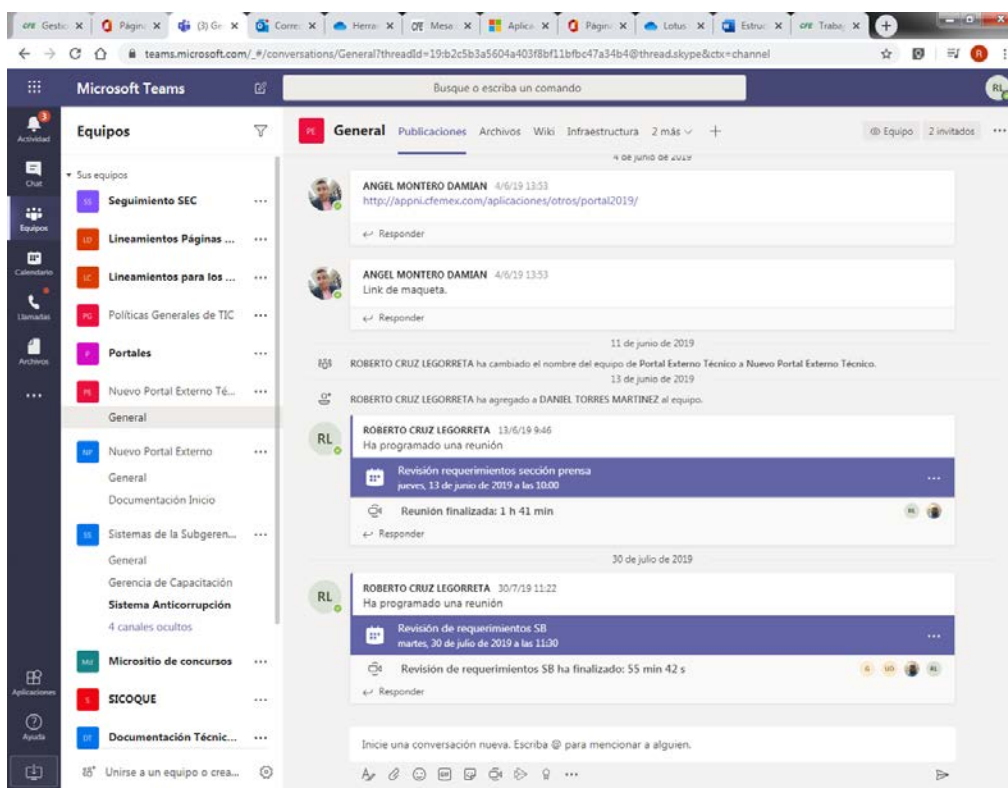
Gestic × | Págin × | (3) Ge × | Corre × | Herra × | Mesa × | Aplica × | Págin × | Lotus × | Estruc × | Traba ×

teams.microsoft.com/_#/conversations/General?threadId=19:b2c5b3a5604a403f8bf11bfbc47a34b4@thread.skype&ctx=channel

Microsoft Teams

Busque o escriba un comando

RL

Actividad
Chat
Equipos
Calendario
Llamadas
Archivos
...
Aplicaciones
Ayuda

Equipos

Sus equipos

SS Seguimiento SEC ...
LP Lineamientos Páginas ... ...
LC Lineamientos para los ... ...
PG Políticas Generales de TIC ...
P Portales ...
PE Nuevo Portal Externo Té... ...
General
NP Nuevo Portal Externo ...
General
Documentación Inicio
SS Sistemas de la Subgeren... ...
General
Gerencia de Capacitación
Sistema Anticorrupción
4 canales ocultos
MC Micrositio de concursos ...
S SICOQUE ...
DT Documentación Técnic... ...

Unirse a un equipo o crea...

PE General Publicaciones Archivos Wiki Infraestructura 2 más +

Equipo 2 invitados ...

4 de junio de 2019

ANGEL MONTERO DAMIAN 4/6/19 13:53
http://appni.cfemex.com/aplicaciones/otros/portal2019/
Responder

ANGEL MONTERO DAMIAN 4/6/19 13:53
Link de maqueta.
Responder

11 de junio de 2019

ROBERTO CRUZ LEGORRETA ha cambiado el nombre del equipo de Portal Externo Técnico a Nuevo Portal Externo Técnico.

13 de junio de 2019

ROBERTO CRUZ LEGORRETA ha agregado a DANIEL TORRES MARTINEZ al equipo.

RL ROBERTO CRUZ LEGORRETA 13/6/19 9:46
Ha programado una reunión

Revisión requerimientos sección prensa
jueves, 13 de junio de 2019 a las 10:00 ...

Reunión finalizada: 1 h 41 min
Responder

30 de julio de 2019

RL ROBERTO CRUZ LEGORRETA 30/7/19 11:22
Ha programado una reunión

Revisión de requerimientos SB
martes, 30 de julio de 2019 a las 11:30 ...

Revisión de requerimientos SB ha finalizado: 55 min 42 s
Responder

Inicie una conversación nueva. Escriba @ para mencionar a alguien.